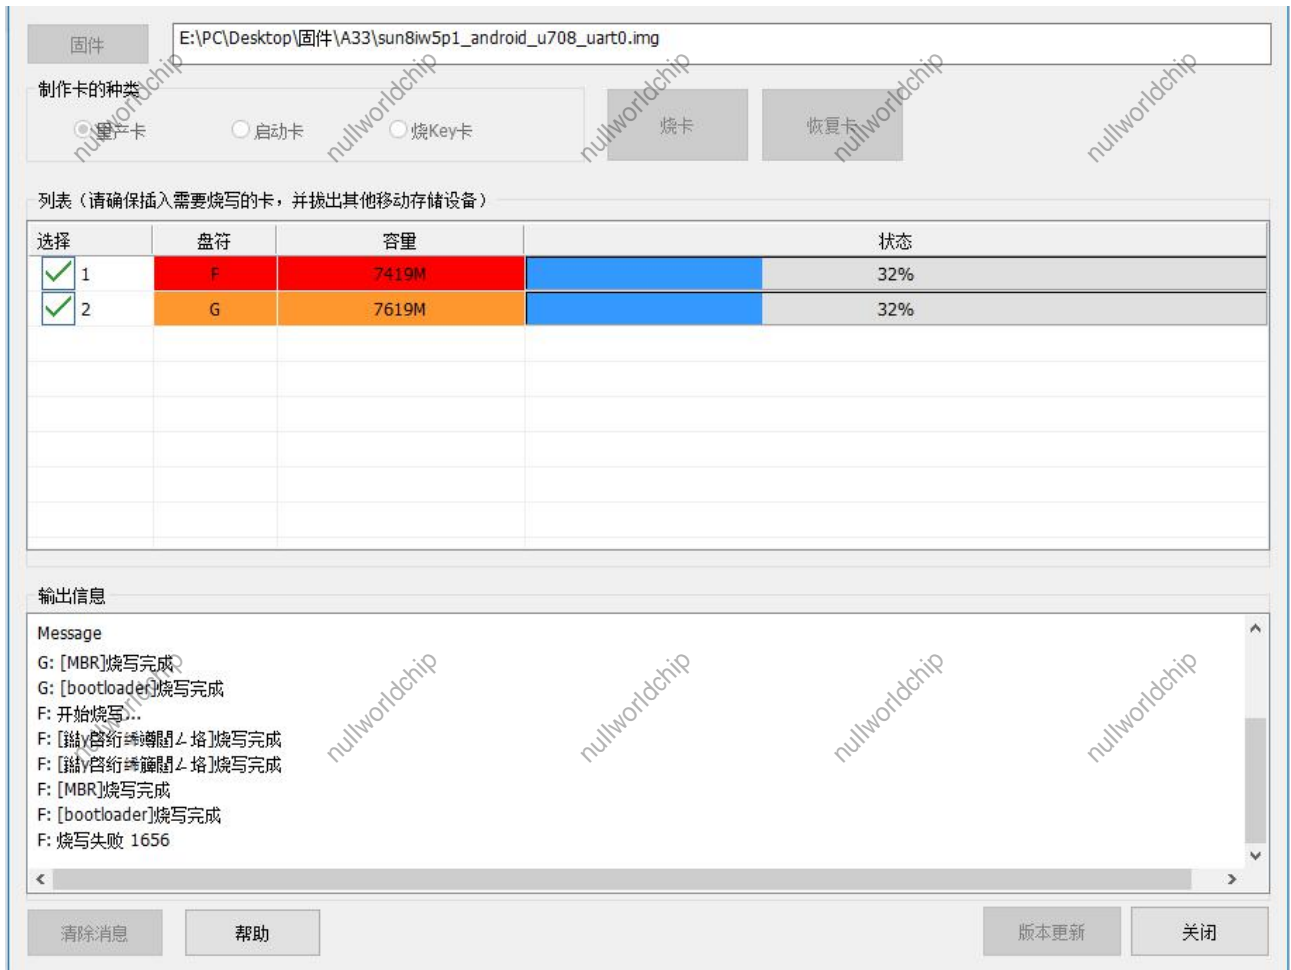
固件

E:\PC\Desktop\固件\A33\sun8iw5p1_android_u708_uart0.img

制作卡的种类

量产卡 启动卡 烧Key卡

烧卡 恢复卡

列表（请确保插入需要烧写的卡，并拔出其他移动存储设备）

| 选择 | 盘符 | 容量 | 状态 |
|---|---|---|---|
| 1 | F | 7419M | 32% |
| 2 | G | 7619M | 32% |

输出信息

Message
G: [MBR]烧写完成
G: [bootloader]烧写完成
F: 开始烧写...
F: [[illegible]]烧写完成
F: [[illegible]]烧写完成
F: [MBR]烧写完成
F: [bootloader]烧写完成
F: 烧写失败 1656

清除消息 帮助 版本更新 关闭

nullworldchip nullworldchip nullworldchip nullworldchip nullworldchip nullworldchip nullworldchip nullworldchip nullworldchip nullworldchip